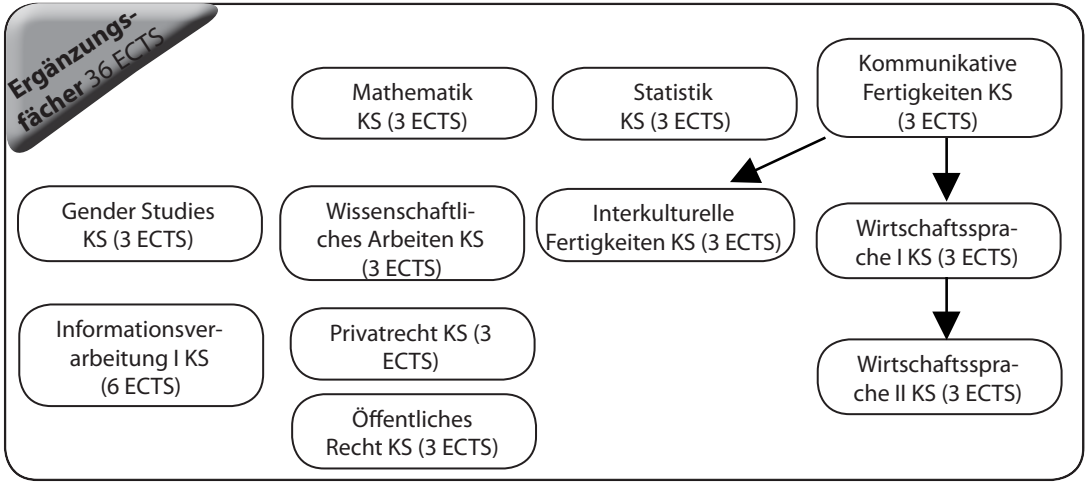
Ergänzungsfächer 36 ECTS

Mathematik KS (3 ECTS)

Statistik KS (3 ECTS)

Kommunikative Fertigkeiten KS (3 ECTS)

Gender Studies KS (3 ECTS)

Wissenschaftliches Arbeiten KS (3 ECTS)

Interkulturelle Fertigkeiten KS (3 ECTS)

Wirtschaftssprache I KS (3 ECTS)

Informationsverarbeitung I KS (6 ECTS)

Privatrecht KS (3 ECTS)

Wirtschaftssprache II KS (3 ECTS)

Öffentliches Recht KS (3 ECTS)